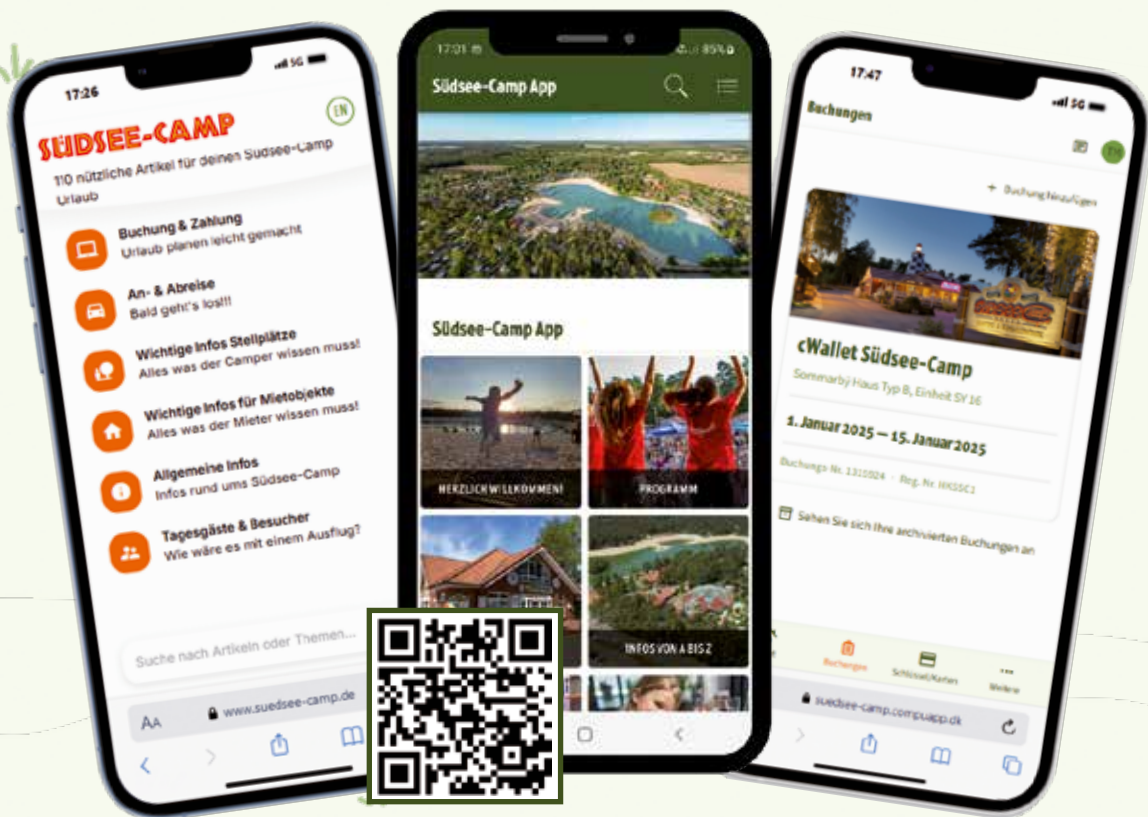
17:26
5G
EN
SÜDSEE-CAMP
110 nützliche Artikel für deinen Südsee-Camp Urlaub

Buchung & Zahlung
Urlaub planen leicht gemacht

An- & Abreise
Bald geht's los!!!

Wichtige Infos Stellplätze
Alles was der Camper wissen muss!

Wichtige Infos für Mietobjekte
Alles was der Mieter wissen muss!

Allgemeine Infos
Infos rund ums Südsee-Camp

Tagesgäste & Besucher
Wie wäre es mit einem Ausflug?

Suche nach Artikeln oder Themen...

AA www.suedsee-camp.de

17:01
85%
Südsee-Camp App

Südsee-Camp App

HERZLICH WILLKOMMEN!
PROGRAMM
INFOS VON A BIS Z

17:47
5G
Buchungen
EN
+ Buchung hinzufügen

cWallet Südsee-Camp
Sommarby Haus Typ B, Einheit SY 16
1. Januar 2025 — 15. Januar 2025
Buchungs Nr. 1310024 · Reg. Nr. WKSSC1

Sehen Sie sich Ihre archivierten Buchungen an

Buchungen
Schlüssel/Karten
Weitere

suedsee-camp.compuapp.dk